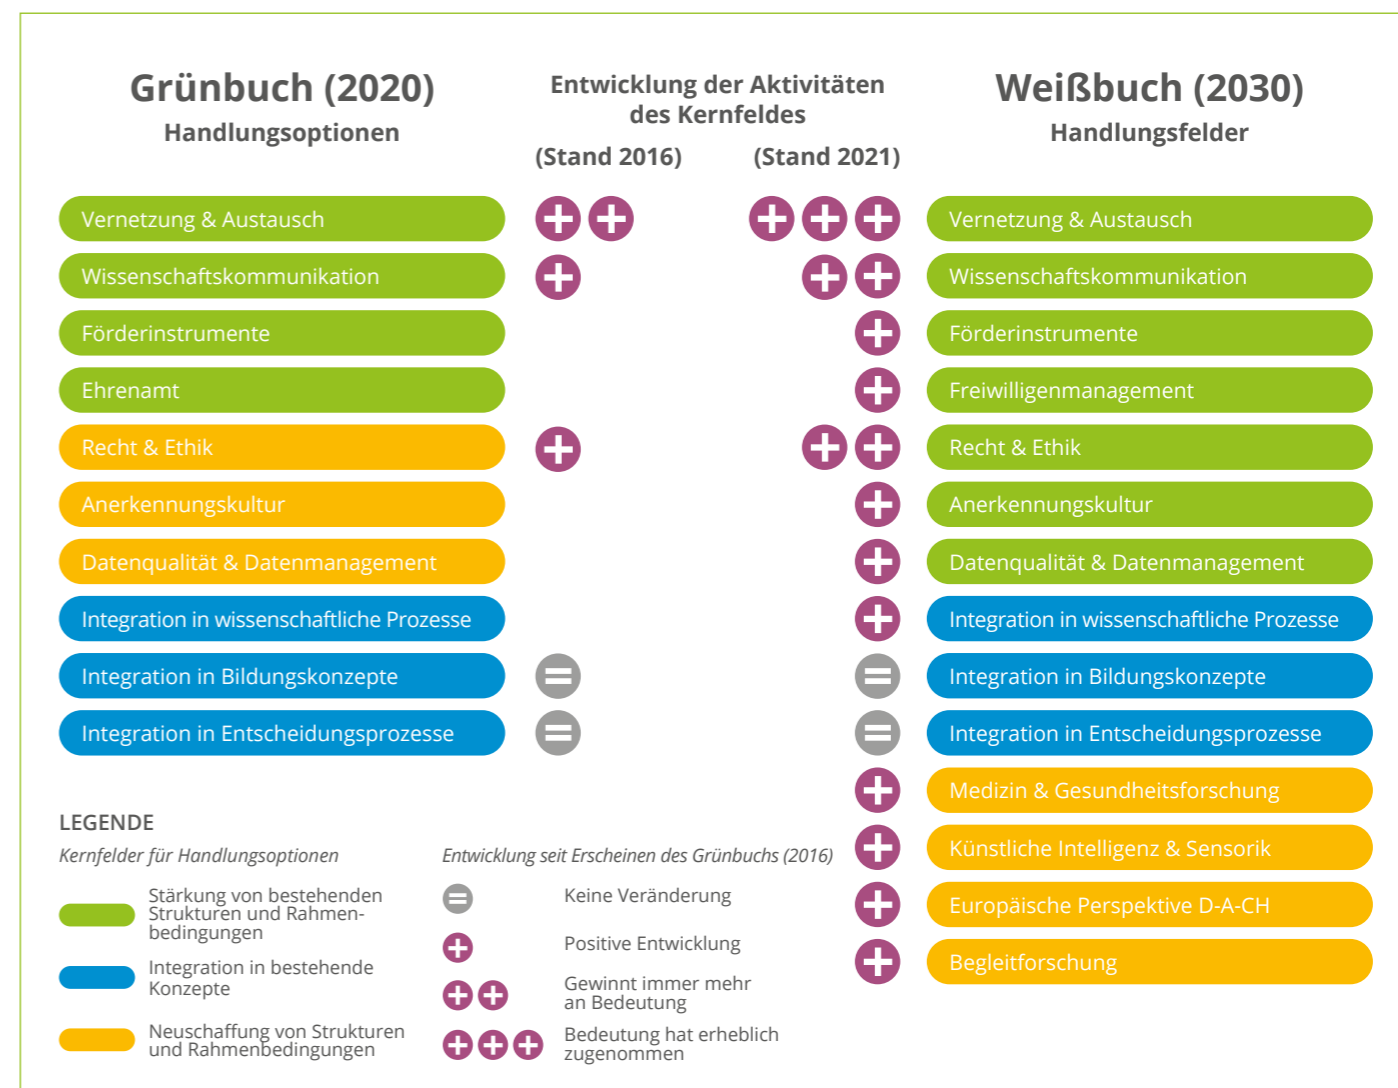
Grünbuch (2020)
Handlungsoptionen

Entwicklung der Aktivitäten des Kernfeldes

(Stand 2016) (Stand 2021)

Weißbuch (2030)
Handlungsfelder

Vernetzung & Austausch
Wissenschaftskommunikation
Förderinstrumente
Ehrenamt
Recht & Ethik
Anerkennungskultur
Datenqualität & Datenmanagement
Integration in wissenschaftliche Prozesse
Integration in Bildungskonzepte
Integration in Entscheidungsprozesse

Vernetzung & Austausch
Wissenschaftskommunikation
Förderinstrumente
Freiwilligenmanagement
Recht & Ethik
Anerkennungskultur
Datenqualität & Datenmanagement
Integration in wissenschaftliche Prozesse
Integration in Bildungskonzepte
Integration in Entscheidungsprozesse
Medizin & Gesundheitsforschung
Künstliche Intelligenz & Sensorik
Europäische Perspektive D-A-CH
Begleitforschung

LEGENDE
Kernfelder für Handlungsoptionen
Stärkung von bestehenden Strukturen und Rahmenbedingungen
Integration in bestehende Konzepte
Neuschaffung von Strukturen und Rahmenbedingungen

Entwicklung seit Erscheinen des Grünbuchs (2016)
Keine Veränderung
Positive Entwicklung
Gewinnt immer mehr an Bedeutung
Bedeutung hat erheblich zugenommen